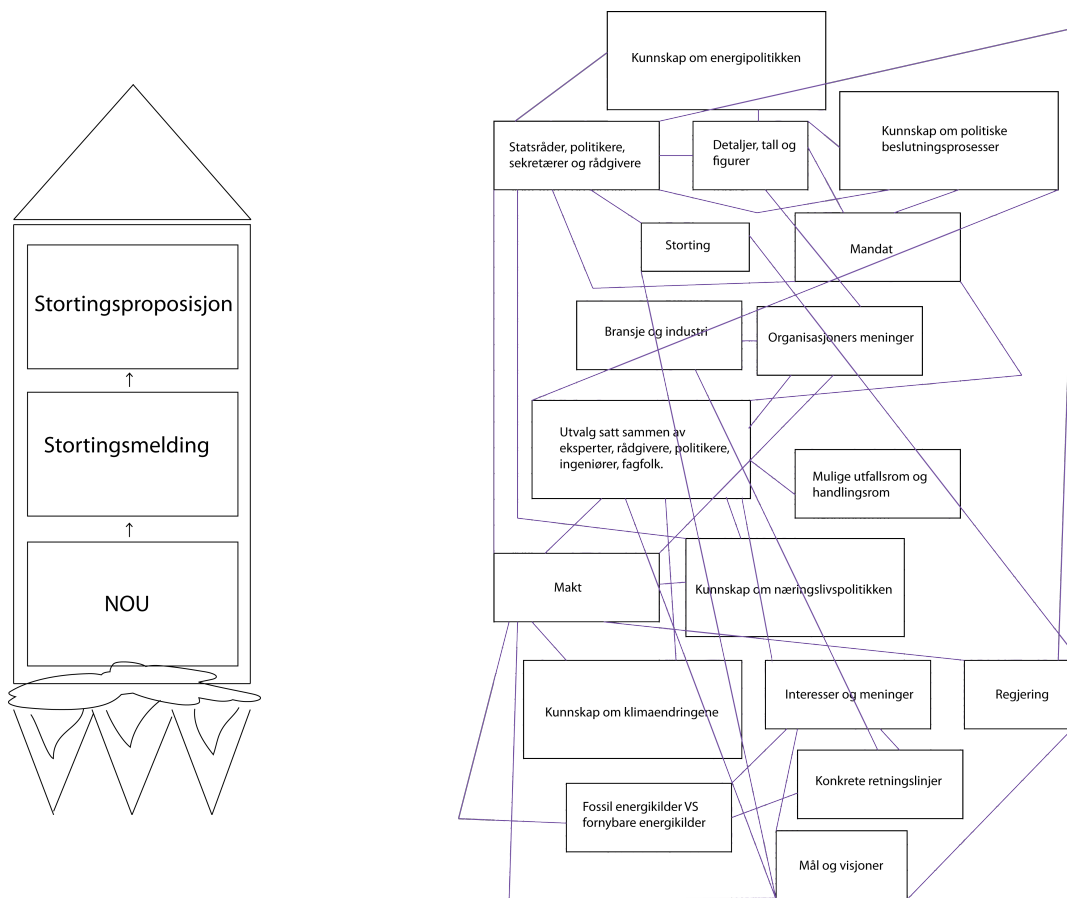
Stortingsproposisjon

↑

Stortingsmelding

↑

NOU

Kunnskap om energipolitikken

Statsråder, politikere, sekretærer og rådgivere

Detaljer, tall og figurer

Kunnskap om politiske beslutningsprosesser

Storting

Mandat

Bransje og industri

Organisasjoners meninger

Utvalg satt sammen av eksperter, rådgivere, politikere, ingeniører, fagfolk.

Mulige utfallsrom og handlingsrom

Makt

Kunnskap om næringslivspolitikken

Kunnskap om klimaendringene

Interesser og meninger

Regjering

Konkrete retningslinjer

Fossil energikilder VS fornybare energikilder

Mål og visjoner